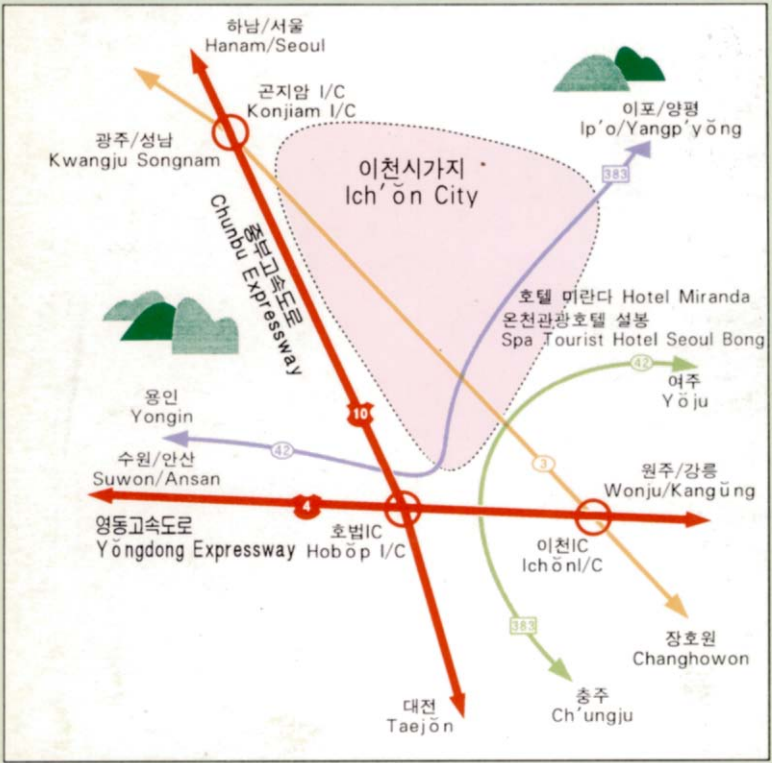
하남/서울
Hanam/Seoul

곤지암 I/C
Konjiam I/C

광주/성남
Kwangju Songnam

이포/양평
Ip'o/Yangp'yǒng

383

이천시가지
Ich'ǒn City

중부고속도로
Chunbu Expressway

호텔 미란다 Hotel Miranda
온천관광호텔 설봉
Spa Tourist Hotel Seoul Bong

42

여주
Yǒju

용인
Yongin

10

42

수원/안산
Suwon/Ansan

3

원주/강릉
Wonju/Kangǔng

4

영동고속도로
Yǒngdong Expressway

호법IC
Hobǒp I/C

이천IC
Ichǒnl/C

383

장호원
Changhowon

충주
Ch'ungju

대전
Taejǒn